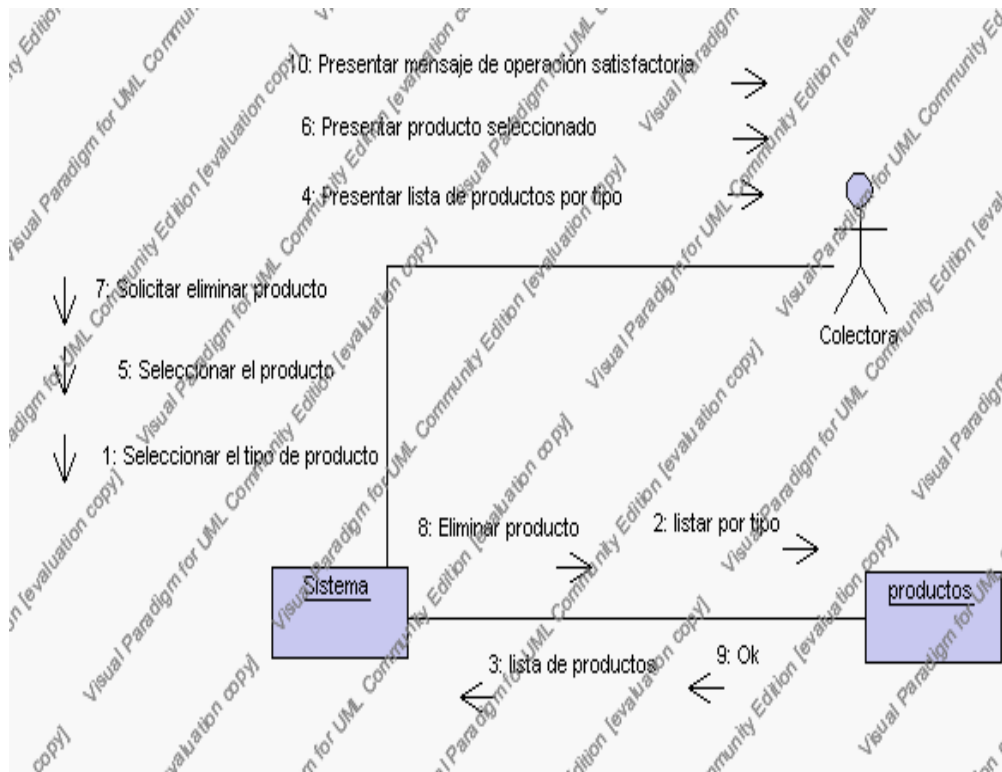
10: Presentar mensaje de operación satisfactoria

6: Presentar producto seleccionado

4: Presentar lista de productos por tipo

7: Solicitar eliminar producto

5: Seleccionar el producto

1: Seleccionar el tipo de producto

Colectora

8: Eliminar producto

2: listar por tipo

Sistema

productos

3: lista de productos

9: Ok

Visual Paradigm for UML Community Edition [evaluation copy]